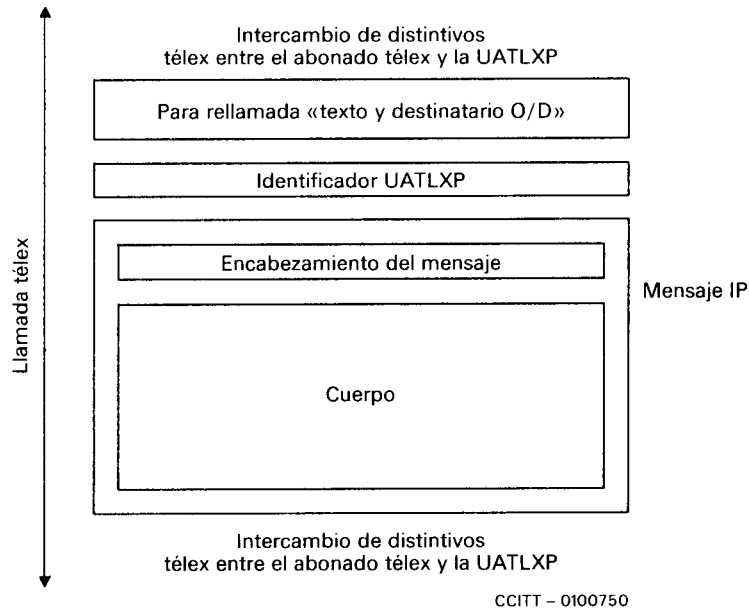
Intercambio de distintivos télex entre el abonado télex y la UATLXP

Para rellamada «texto y destinatario O/D»

Identificador UATLXP

Encabezamiento del mensaje

Mensaje IP

Cuerpo

Llamada télex

Intercambio de distintivos télex entre el abonado télex y la UATLXP

CCITT – 0100750